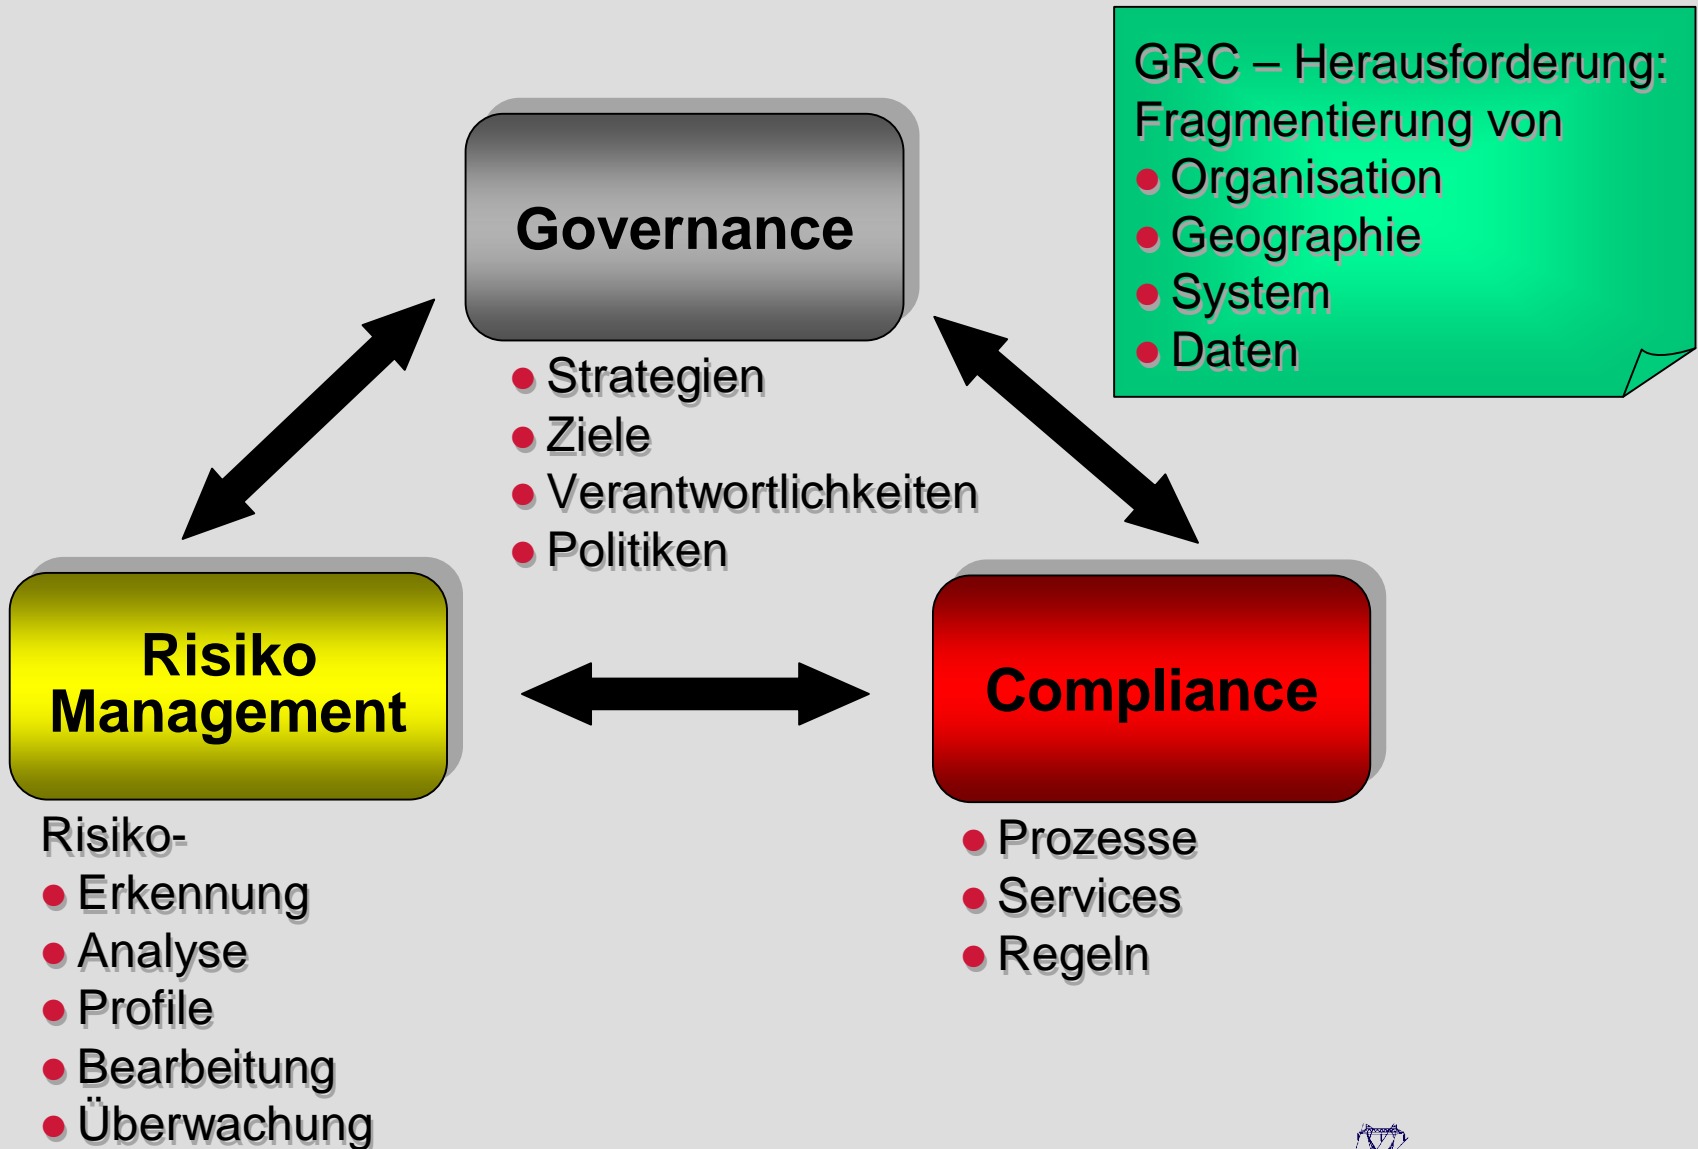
GRC – Herausforderung: Fragmentierung von
- Organisation
- Geographie
- System
- Daten

Governance

- Strategien
- Ziele
- Verantwortlichkeiten
- Politiken

Risiko Management

Risiko-
- Erkennung
- Analyse
- Profile
- Bearbeitung
- Überwachung

Compliance

- Prozesse
- Services
- Regeln